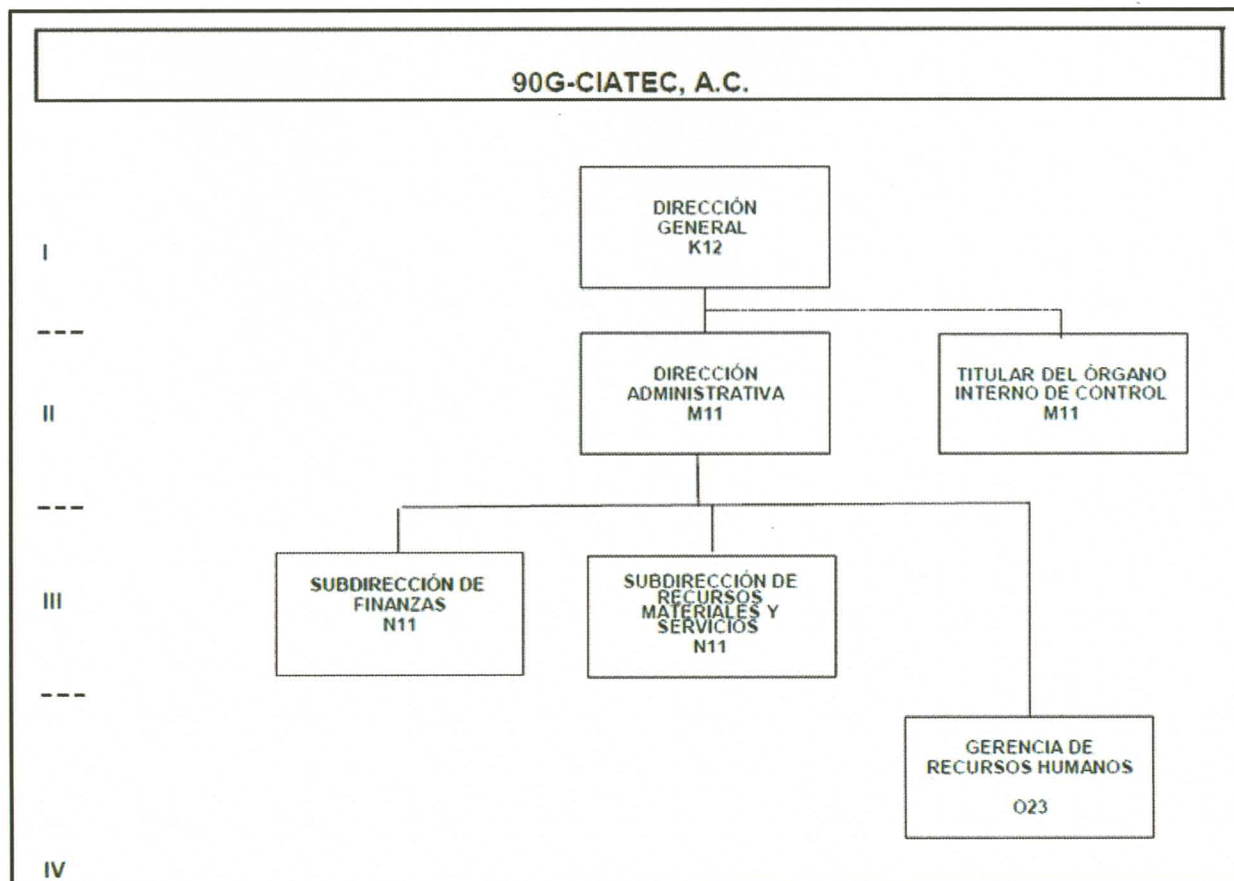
90G-CIATEC, A.C.

I

DIRECCIÓN GENERAL K12

II

DIRECCIÓN ADMINISTRATIVA M11

TITULAR DEL ÓRGANO INTERNO DE CONTROL M11

III

SUBDIRECCIÓN DE FINANZAS N11

SUBDIRECCIÓN DE RECURSOS MATERIALES Y SERVICIOS N11

GERENCIA DE RECURSOS HUMANOS

O23

IV